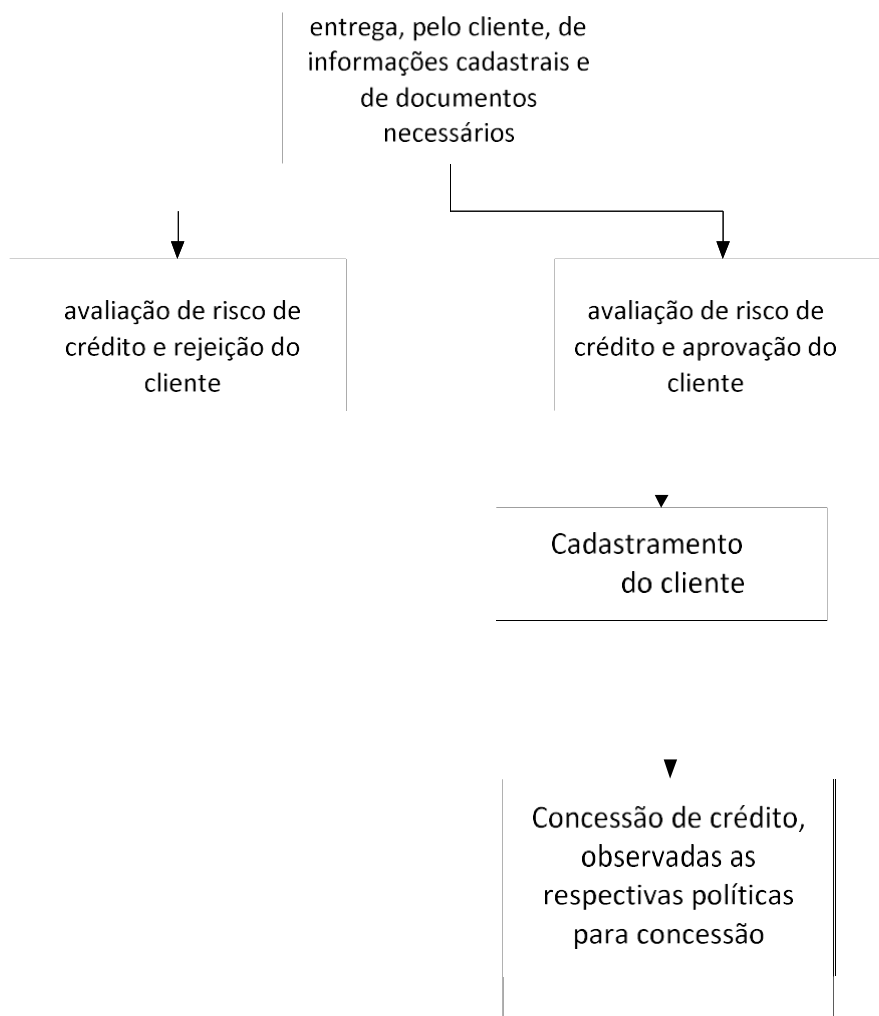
entrega, pelo cliente, de informações cadastrais e de documentos necessários

avaliação de risco de crédito e rejeição do cliente

avaliação de risco de crédito e aprovação do cliente

Cadastramento do cliente

Concessão de crédito, observadas as respectivas políticas para concessão